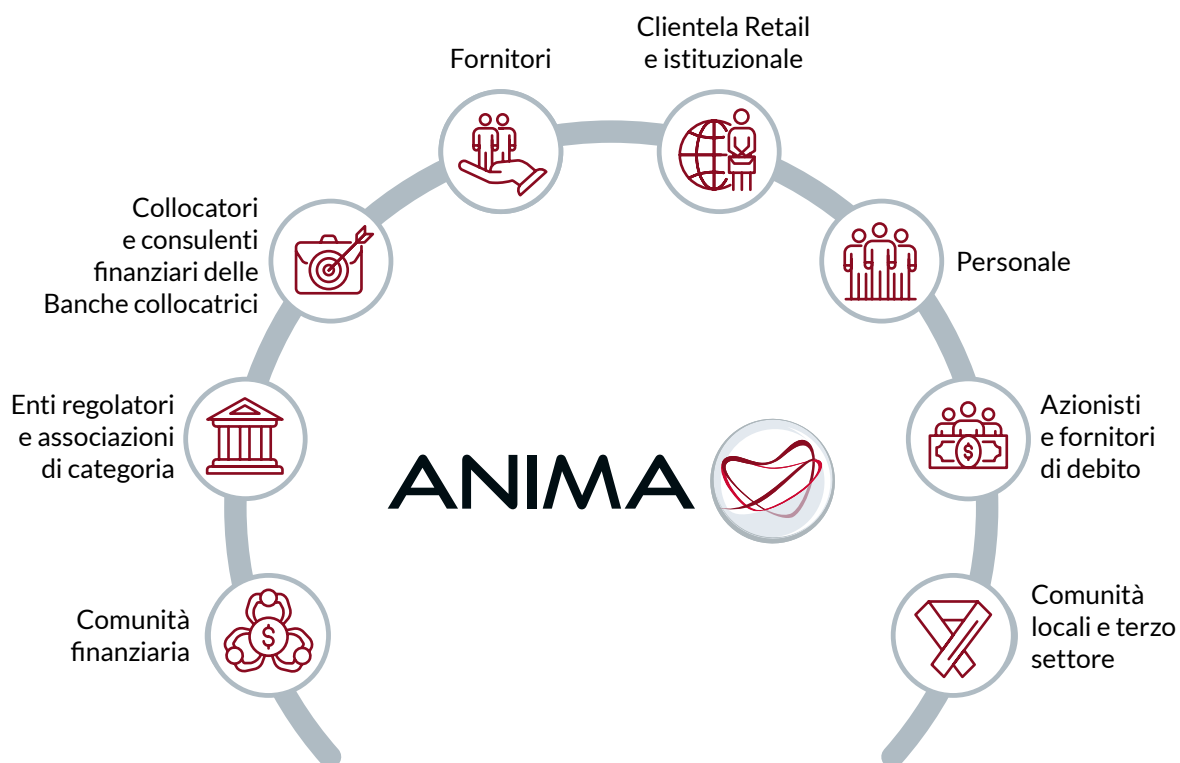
Fornitori

Clientela Retail e istituzionale

Collocatori e consulenti finanziari delle Banche collocatrici

Personale

Enti regolatori e associazioni di categoria

ANIMA

Azionisti e fornitori di debito

Comunità finanziaria

Comunità locali e terzo settore